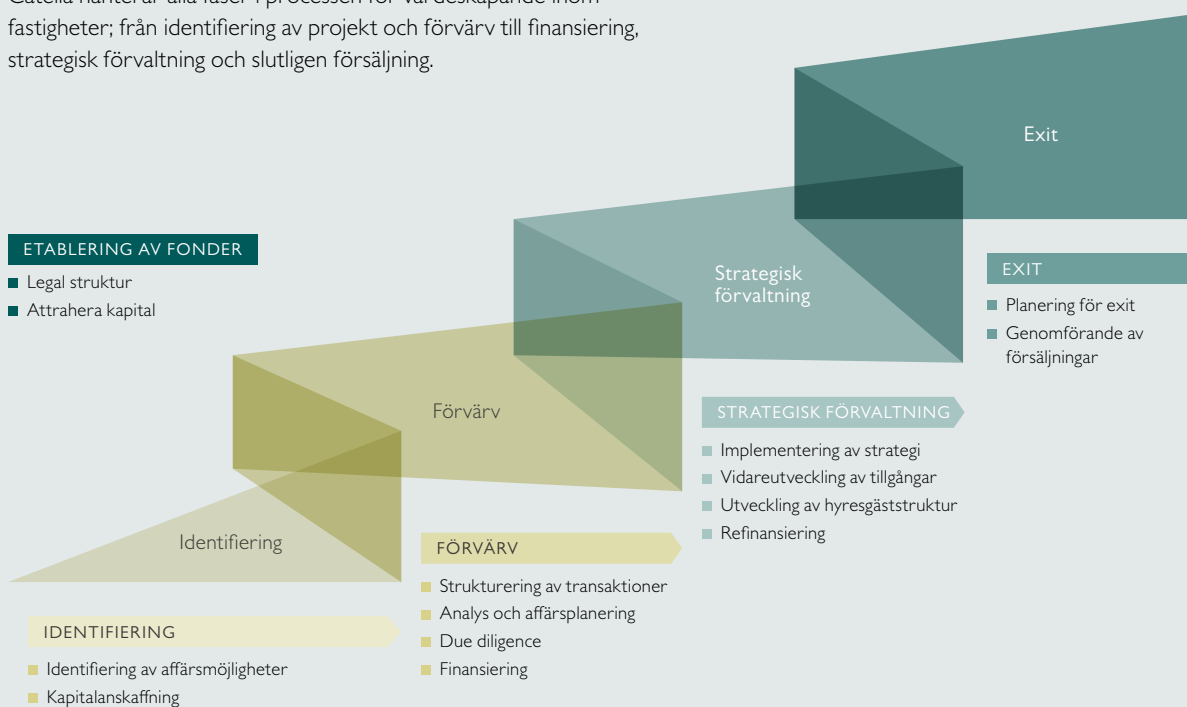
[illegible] fastigheter; från identifiering av projekt och förvärv till finansiering, strategisk förvaltning och slutligen försäljning.

Exit

Strategisk förvaltning

Förvärv

Identifiering

ETABLERING AV FONDER
- Legal struktur
- Attrahera kapital

EXIT
- Planering för exit
- Genomförande av försäljningar

STRATEGISK FÖRVALTNING
- Implementering av strategi
- Vidareutveckling av tillgångar
- Utveckling av hyresgäststruktur
- Refinansiering

FÖRVÄRV
- Strukturering av transaktioner
- Analys och affärsplanering
- Due diligence
- Finansiering

IDENTIFIERING
- Identifiering av affärsmöjligheter
- Kapitalanskaffning